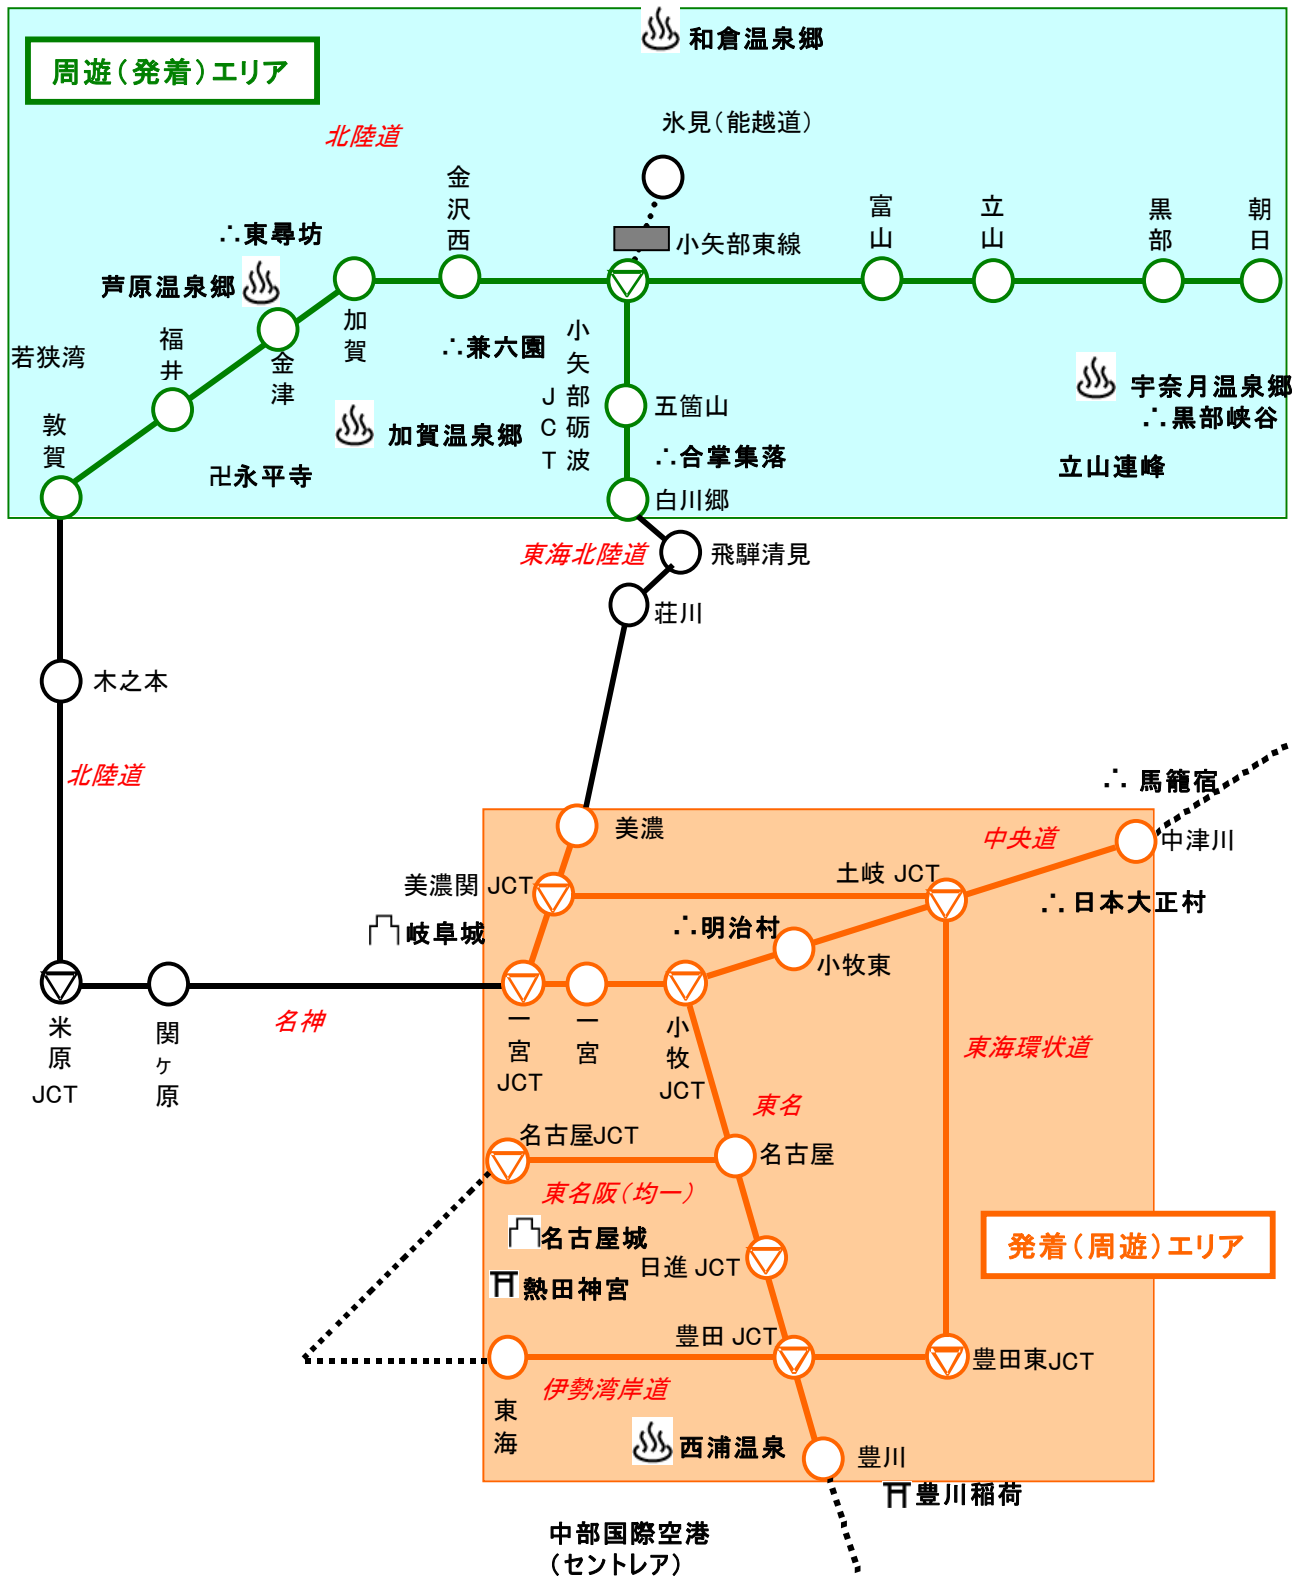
周遊(発着)エリア

和倉温泉郷

氷見(能越道)

北陸道

小矢部東線

金沢西

∴東尋坊

富山

立山

黒部

朝日

芦原温泉郷

加賀

∴兼六園

小矢部砺波JCT

若狭湾

福井

金津

五箇山

宇奈月温泉郷

∴黒部峡谷

敦賀

加賀温泉郷

∴合掌集落

卍永平寺

白川郷

立山連峰

東海北陸道

飛騨清見

荘川

木之本

北陸道

∴馬籠宿

美濃

中央道

中津川

美濃関 JCT

土岐 JCT

∴日本大正村

岐阜城

∴明治村

小牧東

米原JCT

関ケ原

名神

一宮JCT

一宮

小牧JCT

東海環状道

東名

名古屋JCT

名古屋

東名阪(均一)

名古屋城

発着(周遊)エリア

日進 JCT

熱田神宮

豊田 JCT

豊田東JCT

伊勢湾岸道

東海

西浦温泉

豊川

豊川稲荷

中部国際空港
(セントレア)